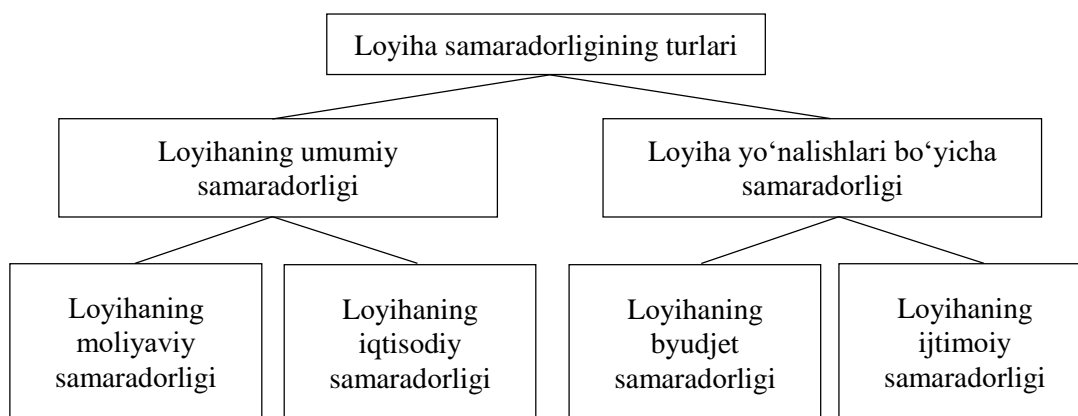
Loyiha samaradorligining turlari

Loyihaning umumiy samaradorligi

Loyiha yo‘nalishlari bo‘yicha samaradorligi

Loyihaning moliyaviy samaradorligi

Loyihaning iqtisodiy samaradorligi

Loyihaning byudjet samaradorligi

Loyihaning ijtimoiy samaradorligi